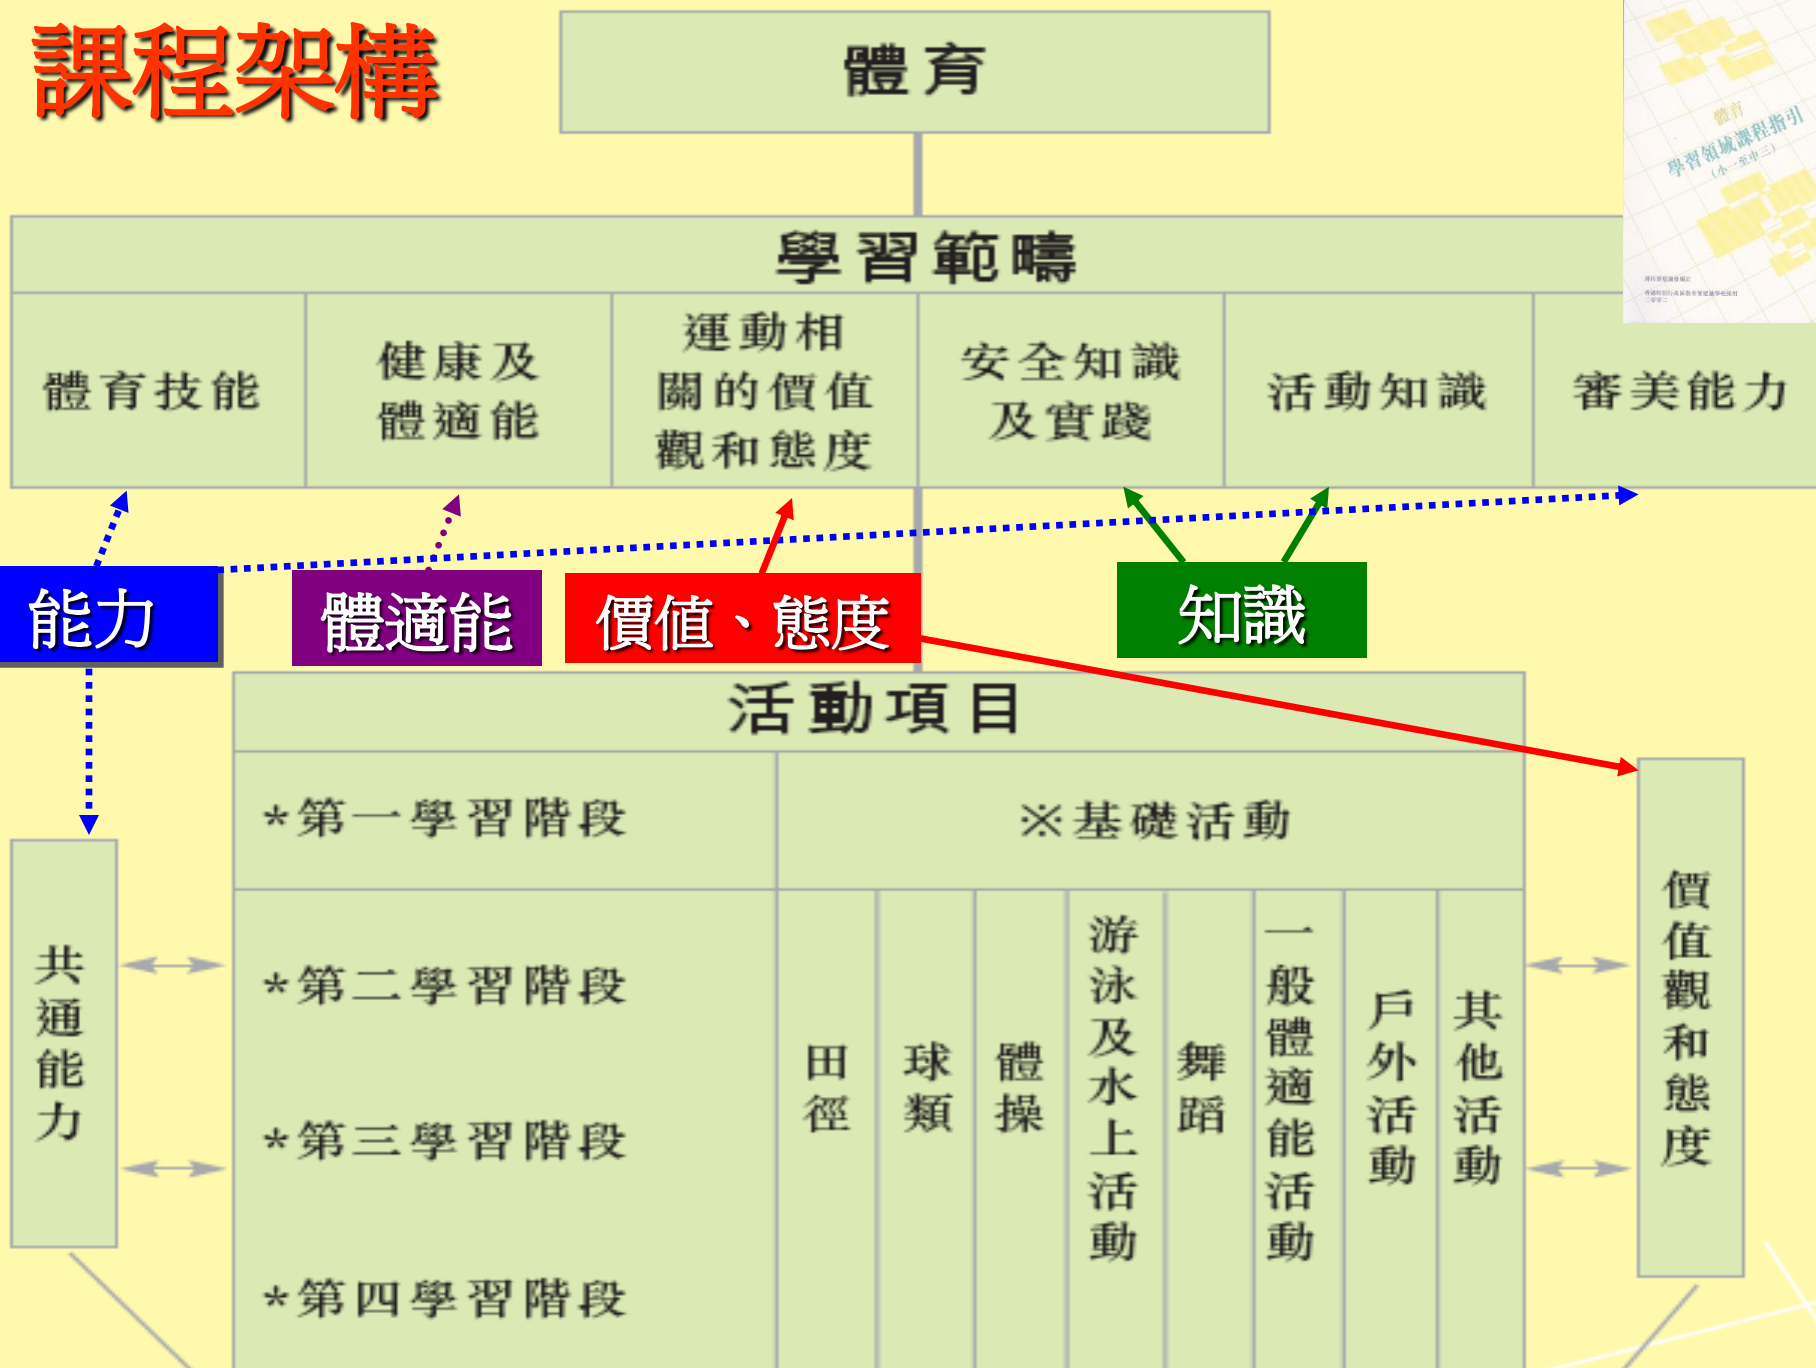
課程架構

體育

學習範疇

| 體育技能 | 健康及體適能 | 運動相關的價值觀和態度 | 安全知識及實踐 | 活動知識 | 審美能力 |
|---|---|---|---|---|---|

體育
學習領域課程指引
(小一至中三)

能力

體適能

價值、態度

知識

活動項目

| *第一學習階段 | ※基礎活動 | | | | | | | |
|---|---|---|---|---|---|---|---|---|
| *第二學習階段 *第三學習階段 *第四學習階段 | 田徑 | 球類 | 體操 | 游泳及水上活動 | 舞蹈 | 一般體適能活動 | 戶外活動 | 其他活動 |

共通能力

價值觀和態度